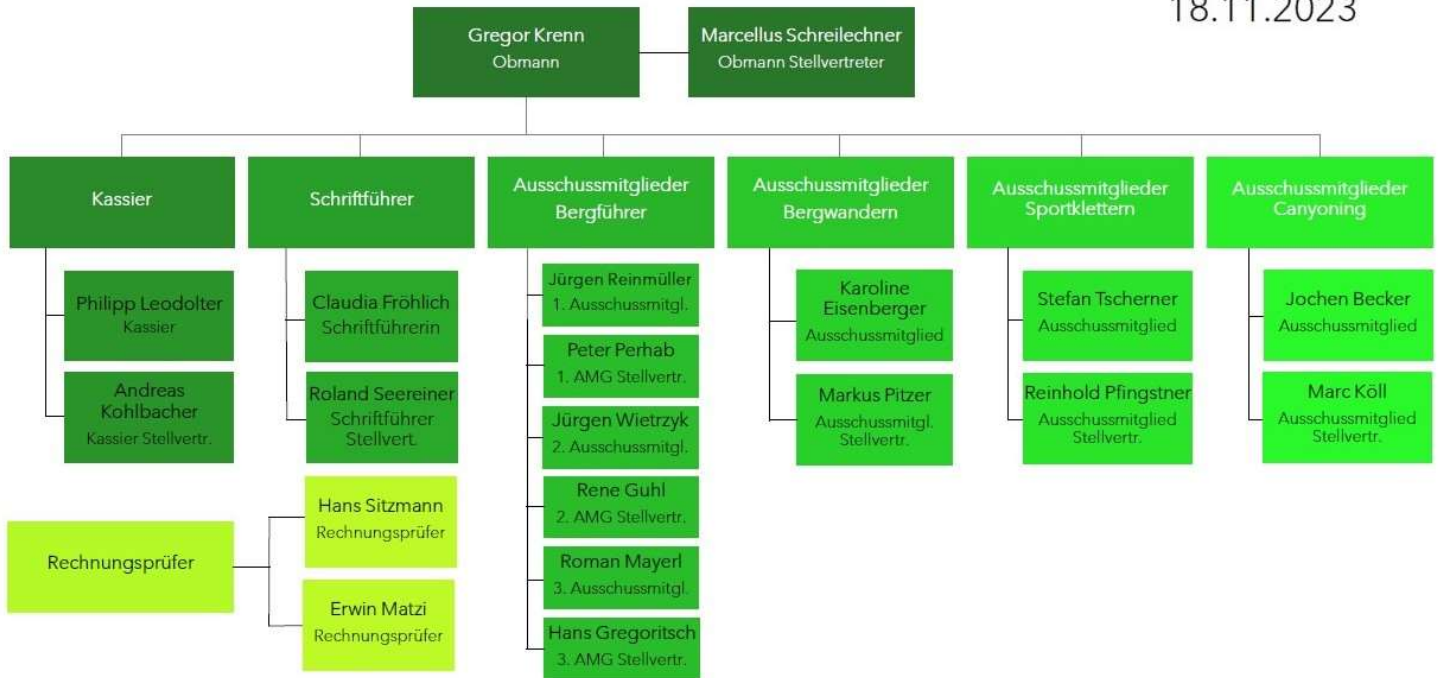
18.11.2023

Gregor Krenn
Obmann

Marcellus Schreilechner
Obmann Stellvertreter

Kassier

Philipp Leodolter
Kassier

Andreas Kohlbacher
Kassier Stellvertr.

Schriftführer

Claudia Fröhlich
Schriftführerin

Roland Seereiner
Schriftführer Stellvert.

Ausschussmitglieder Bergführer

Jürgen Reinmüller
1. Ausschussmitgl.

Peter Perhab
1. AMG Stellvertr.

Jürgen Wietrzyk
2. Ausschussmitgl.

Rene Guhl
2. AMG Stellvertr.

Roman Mayerl
3. Ausschussmitgl.

Hans Gregoritsch
3. AMG Stellvertr.

Ausschussmitglieder Bergwandern

Karoline Eisenberger
Ausschussmitglied

Markus Pitzer
Ausschussmitgl. Stellvertr.

Ausschussmitglieder Sportklettern

Stefan Tscherner
Ausschussmitglied

Reinhold Pfingstner
Ausschussmitglied Stellvertr.

Ausschussmitglieder Canyoning

Jochen Becker
Ausschussmitglied

Marc Köll
Ausschussmitglied Stellvertr.

Rechnungsprüfer

Hans Sitzmann
Rechnungsprüfer

Erwin Matzi
Rechnungsprüfer